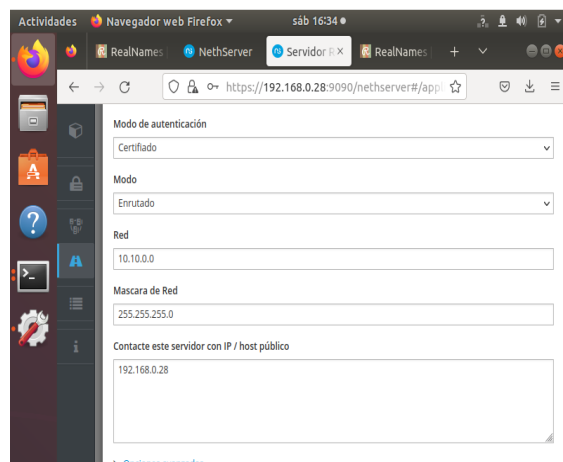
Actividades Navegador web Firefox ▾ sáb 16:34 ●

RealNames NethServer Servidor R × RealNames +

https://192.168.0.28:9090/nethserver#/appl

Modo de autenticación

Certifiado

Modo

Enrutado

Red

10.10.0.0

Mascara de Red

255.255.255.0

Contacte este servidor con IP / host público

192.168.0.28

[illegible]